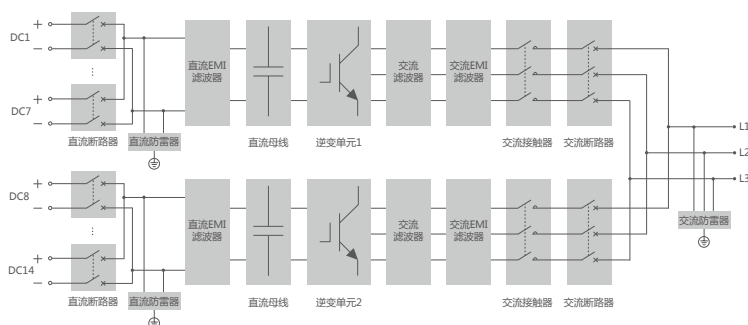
DC1 + –

DC7 + –

直流断路器 直流防雷器

直流EMI滤波器

直流母线

逆变单元1

交流滤波器

交流EMI滤波器

交流接触器 交流断路器

DC8 + –

DC14 + –

直流断路器 直流防雷器

直流EMI滤波器

直流母线

逆变单元2

交流滤波器

交流EMI滤波器

交流接触器 交流断路器

L1
L2
L3

交流防雷器